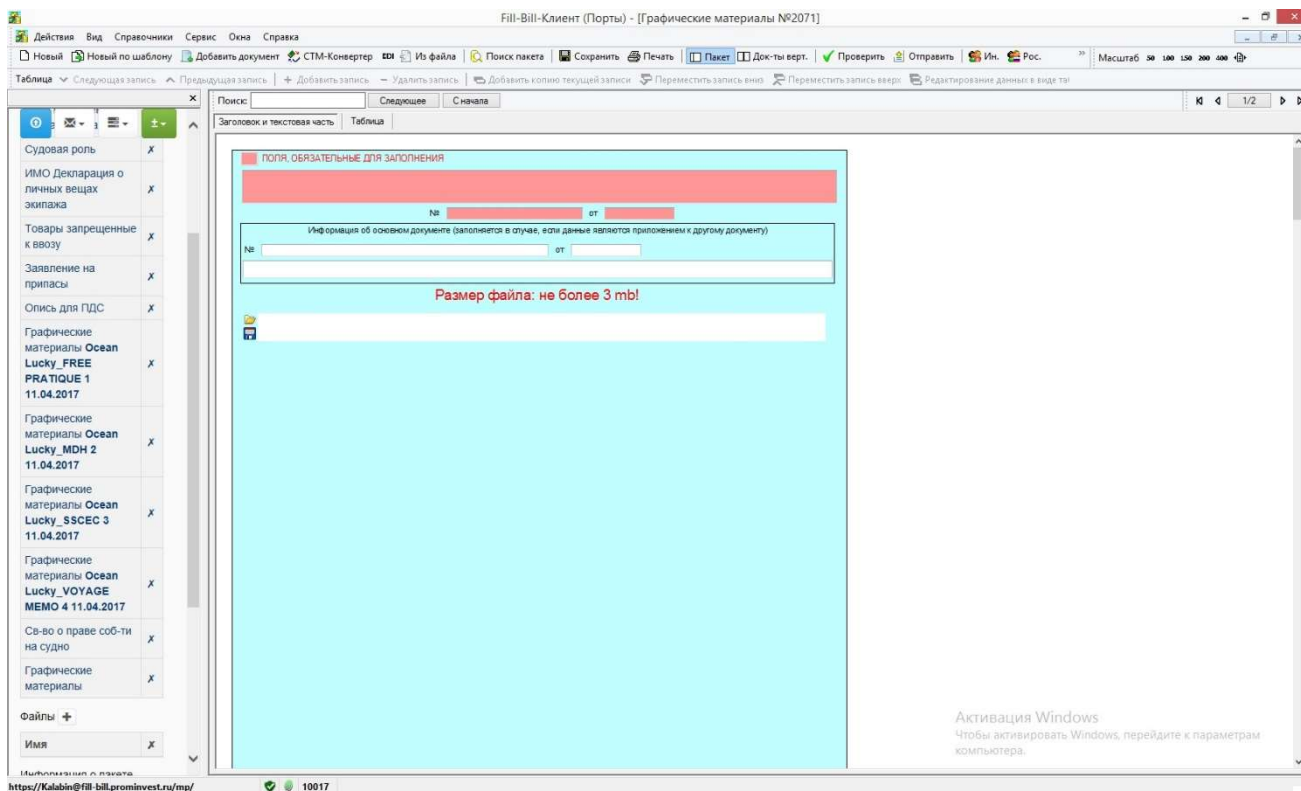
Fill-Bill-Клиент (Порты) - [Графические материалы №2071]

Действия Вид Справочники Сервис Окна Справка

Новый Новый по шаблону Добавить документ СТМ-Конвертер EDI Из файла Поиск пакета Сохранить Печать Пакет Док-ты верт. Проверить Отправить Ин. Рос. Масштаб 50 100 150 200 400

Таблица Следующая запись Предыдущая запись + Добавить запись − Удалить запись Добавить копию текущей записи Переместить запись вниз Переместить запись вверх Редактирование данных в виде та

Поиск: Следующее Сначала 1/2

Заголовок и текстовая часть Таблица

Судовая роль
ИМО Декларация о личных вещах экипажа
Товары запрещенные к ввозу
Заявление на припасы
Опись для ПДС
Графические материалы **Ocean Lucky_FREE PRATIQUE 1 11.04.2017**
Графические материалы **Ocean Lucky_MDH 2 11.04.2017**
Графические материалы **Ocean Lucky_SSCEC 3 11.04.2017**
Графические материалы **Ocean Lucky_VOYAGE MEMO 4 11.04.2017**
Св-во о праве соб-ти на судно
Графические материалы

Файлы +
Имя
Информация о пакете

ПОЛЯ, ОБЯЗАТЕЛЬНЫЕ ДЛЯ ЗАПОЛНЕНИЯ

№ от

Информация об основном документе (заполняется в случае, если данные являются приложением к другому документу)

№ от

Размер файла: не более 3 mb!

Активация Windows
Чтобы активировать Windows, перейдите к параметрам компьютера.

https://Kalabin@fill-bill.prominvest.ru/mp/ 10017